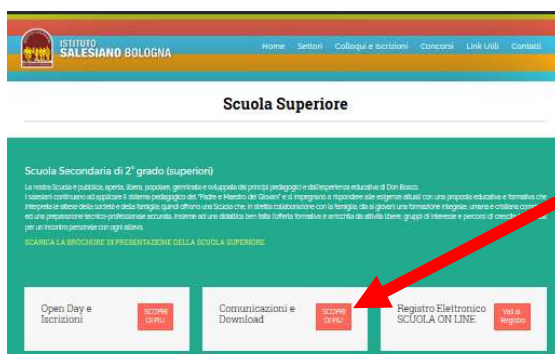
ISTITUTO
SALESIANO BOLOGNA

Home Settori Colloqui e Iscrizioni Concorsi Link Utili Contatti

Scuola Superiore

Scuola Secondaria di 2° grado (superiori)

La nostra Scuola è pubblica, aperta, libera, popolare, germinata e sviluppata dai principi pedagogici e dall'esperienza educativa di Don Bosco. I salesiani continuano ad applicare il sistema pedagogico del "Padre e Maestro dei Giovani" e si impegnano a rispondere alle esigenze attuali con una proposta educativa e formativa che interpreta le attese della società e delle famiglie, quindi offrono una Scuola che, in stretta collaborazione con la famiglia, dà ai giovani una formazione integrale, umana e cristiana com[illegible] ed una preparazione tecnico-professionale accurata. Insieme ad una didattica ben fatta l'offerta formativa è arricchita da attività libere, gruppi di interesse e percorsi di cresci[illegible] per un incontro personale con ogni allievo.

SCARICA LA BROCHURE DI PRESENTAZIONE DELLA SCUOLA SUPERIORE

Open Day e Iscrizioni
SCOPRI DI PIU

Comunicazioni e Download
SCOPRI DI PIU

Registro Elettronico SCUOLA ON LINE
Vai al Registro